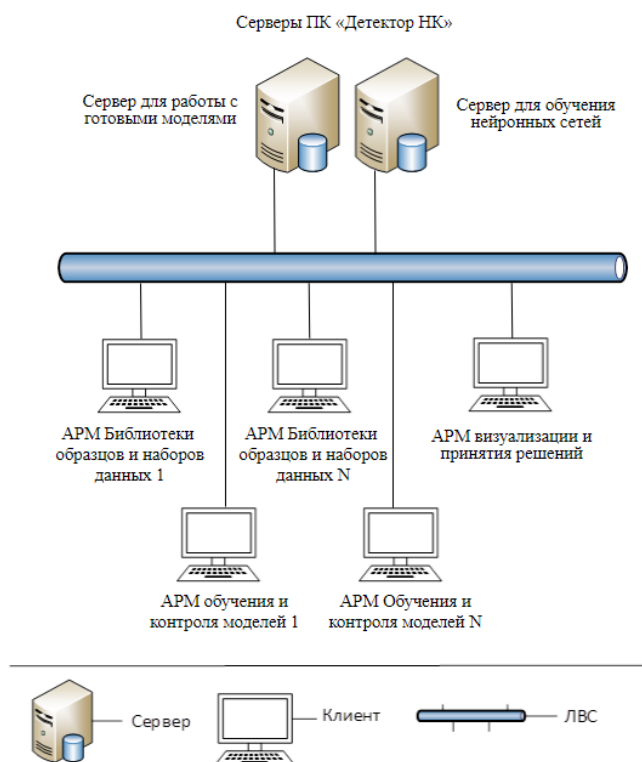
Серверы ПК «Детектор НК»

Сервер для работы с готовыми моделями

Сервер для обучения нейронных сетей

АРМ Библиотеки образцов и наборов данных 1

АРМ Библиотеки образцов и наборов данных N

АРМ визуализации и принятия решений

АРМ обучения и контроля моделей 1

АРМ Обучения и контроля моделей N

Сервер

Клиент

ЛВС